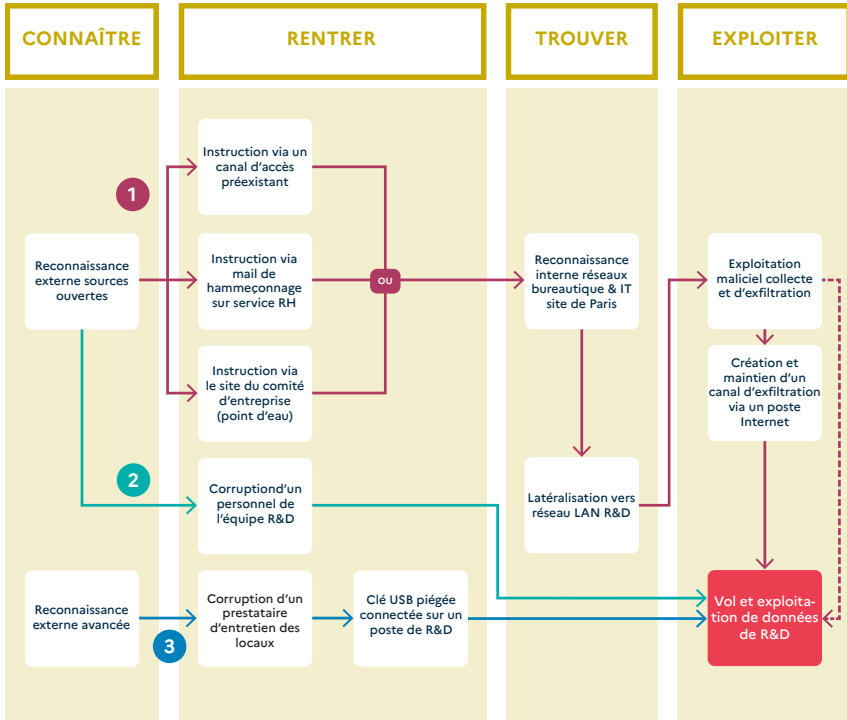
CONNAÎTRE

RENTRER

TROUVER

EXPLOITER

1

Reconnaissance externe sources ouvertes

Instruction via un canal d'accès préexistant

Instruction via mail de hameçonnage sur service RH

Instruction via le site du comité d'entreprise (point d'eau)

OU

Reconnaissance interne réseaux bureautique & IT site de Paris

Exploitation maliciel collecte et d'exfiltration

Création et maintien d'un canal d'exfiltration via un poste Internet

2

Corruptiond'un personnel de l'équipe R&D

Latéralisation vers réseau LAN R&D

Reconnaissance externe avancée

3

Corruption d'un prestataire d'entretien des locaux

Clé USB piégée connectée sur un poste de R&D

Vol et exploitation de données de R&D